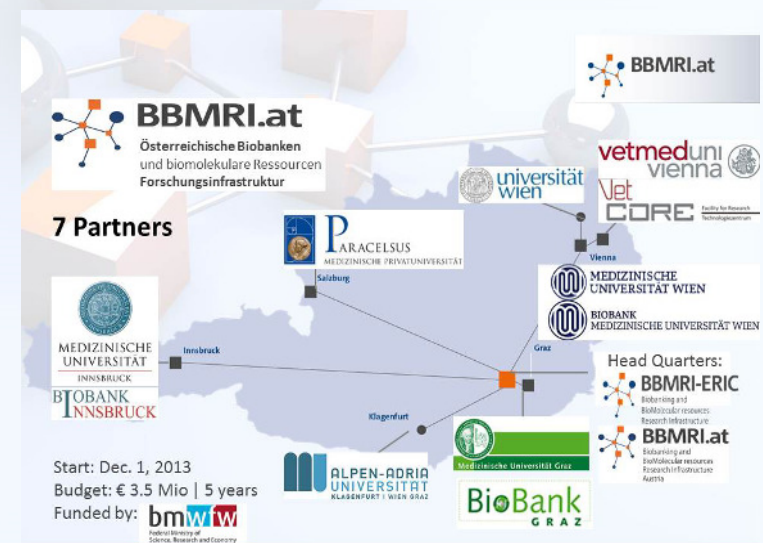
BBMRI.at

BBMRI.at
Österreichische Biobanken und biomolekulare Ressourcen Forschungsinfrastruktur

7 Partners

universität wien

vetmeduni vienna

VetCORE Facility for Research Technologiezentrum

Vienna

PARACELSUS MEDIZINISCHE PRIVATUNIVERSITÄT

Salzburg

MEDIZINISCHE UNIVERSITÄT WIEN

BIOBANK MEDIZINISCHE UNIVERSITÄT WIEN

MEDIZINISCHE UNIVERSITÄT INNSBRUCK

Innsbruck

BIOBANK INNSBRUCK

Graz

Head Quarters:

BBMRI-ERIC Biobanking and BioMolecular resources Research Infrastructure

Klagenfurt

Medizinische Universität Graz

BBMRI.at Biobanking and BioMolecular resources Research Infrastructure Austria

ALPEN-ADRIA UNIVERSITÄT KLAGENFURT | WIEN GRAZ

BioBank GRAZ

Start: Dec. 1, 2013
Budget: € 3.5 Mio | 5 years
Funded by:

bmwfw Federal Ministry of Science, Research and Economy